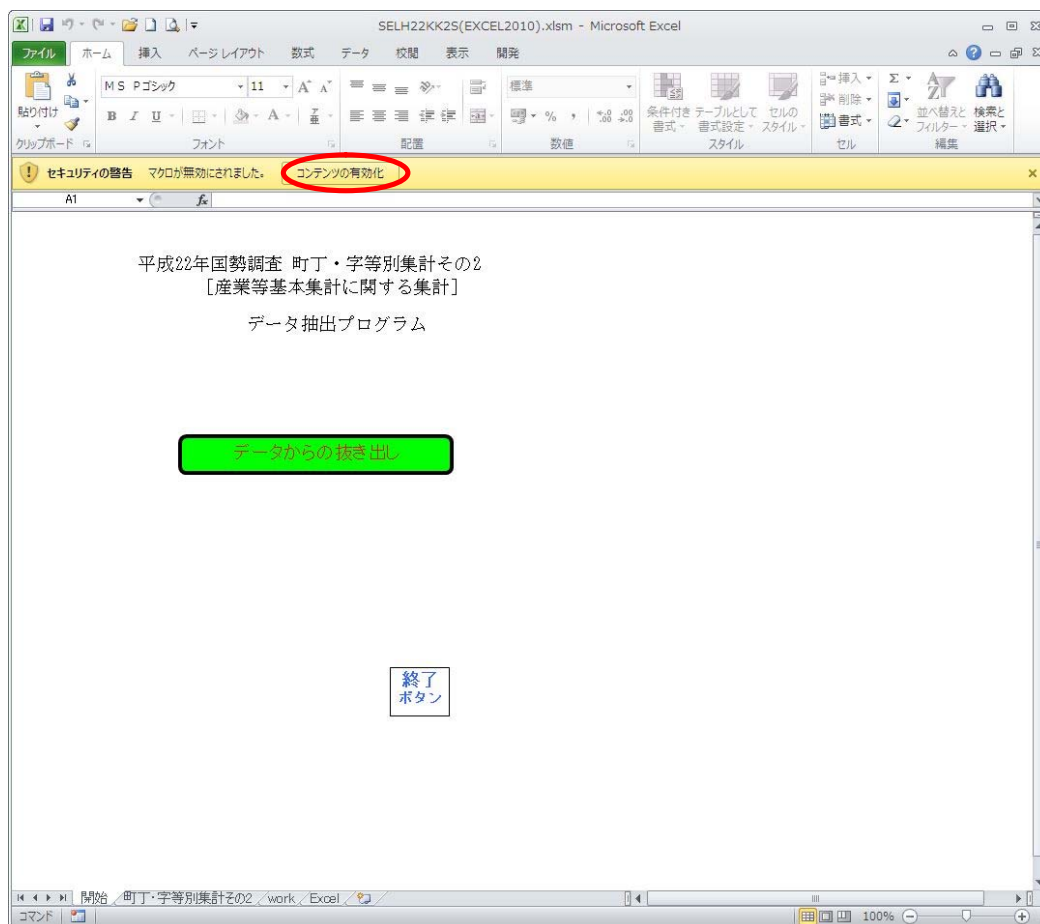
SELH22KK2S(EXCEL2010).xlsm - Microsoft Excel

ファイル ホーム 挿入 ページレイアウト 数式 データ 校閲 表示 開発

貼り付け
クリップボード
MS Pゴシック 11
フォント
配置
標準
数値
条件付き書式 テーブルとして書式設定 セルのスタイル
スタイル
挿入 削除 書式
セル
並べ替えとフィルター 検索と選択
編集

セキュリティの警告 マクロが無効にされました。 コンテンツの有効化

A1

平成22年国勢調査 町丁・字等別集計その2
[産業等基本集計に関する集計]

データ抽出プログラム

データからの抜き出し

終了
ボタン

開始 町丁・字等別集計その2 work Excel

コマンド 100%